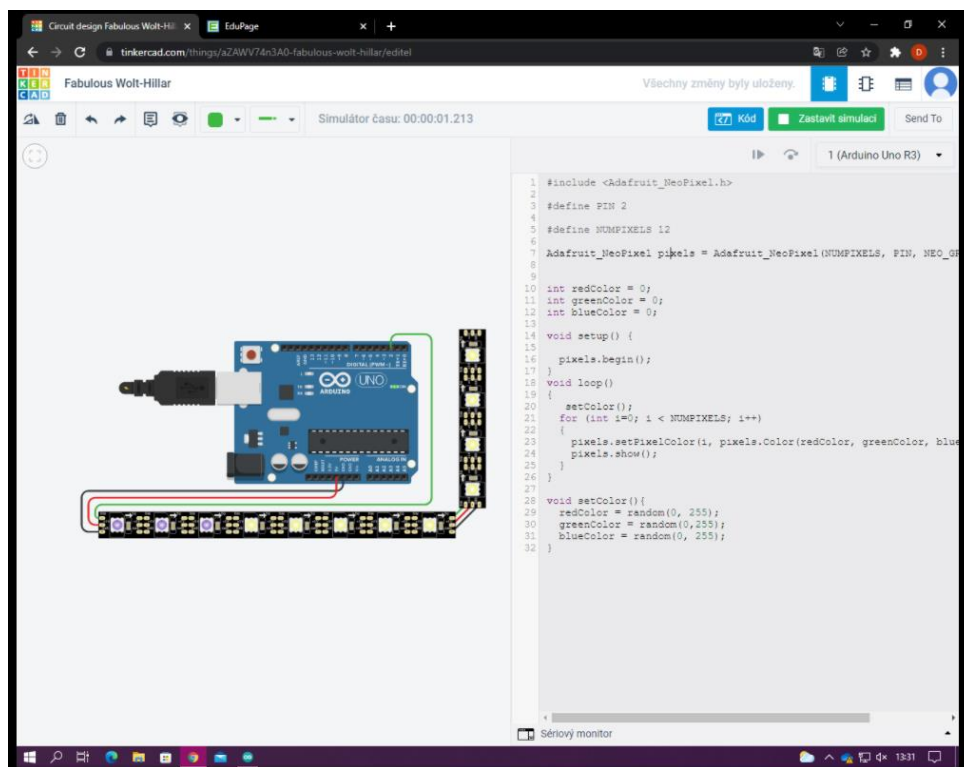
Circuit design Fabulous Wolt-Hil ×
EduPage
tinkercad.com/things/aZAWV74n3A0-fabulous-wolt-hillar/editel
TIN KER CAD
Fabulous Wolt-Hillar
Všechny změny byly uloženy.
Simulátor času: 00:00:01.213
Kód
Zastavit simulaci
Send To
1 (Arduino Uno R3)

```
1  #include <Adafruit_NeoPixel.h>
2
3  #define PIN 2
4
5  #define NUMPIXELS 12
6
7  Adafruit_NeoPixel pixels = Adafruit_NeoPixel(NUMPIXELS, PIN, NEO_GR
8
9
10 int redColor = 0;
11 int greenColor = 0;
12 int blueColor = 0;
13
14 void setup() {
15
16   pixels.begin();
17 }
18 void loop()
19 {
20    setColor();
21   for (int i=0; i < NUMPIXELS; i++)
22   {
23     pixels.setPixelColor(i, pixels.Color(redColor, greenColor, blue
24     pixels.show();
25   }
26 }
27
28 void setColor(){
29   redColor = random(0, 255);
30   greenColor = random(0,255);
31   blueColor = random(0, 255);
32 }
```

UNO
ARDUINO
DIGITAL (PWM~)
POWER
ANALOG IN
Sériový monitor
13:31